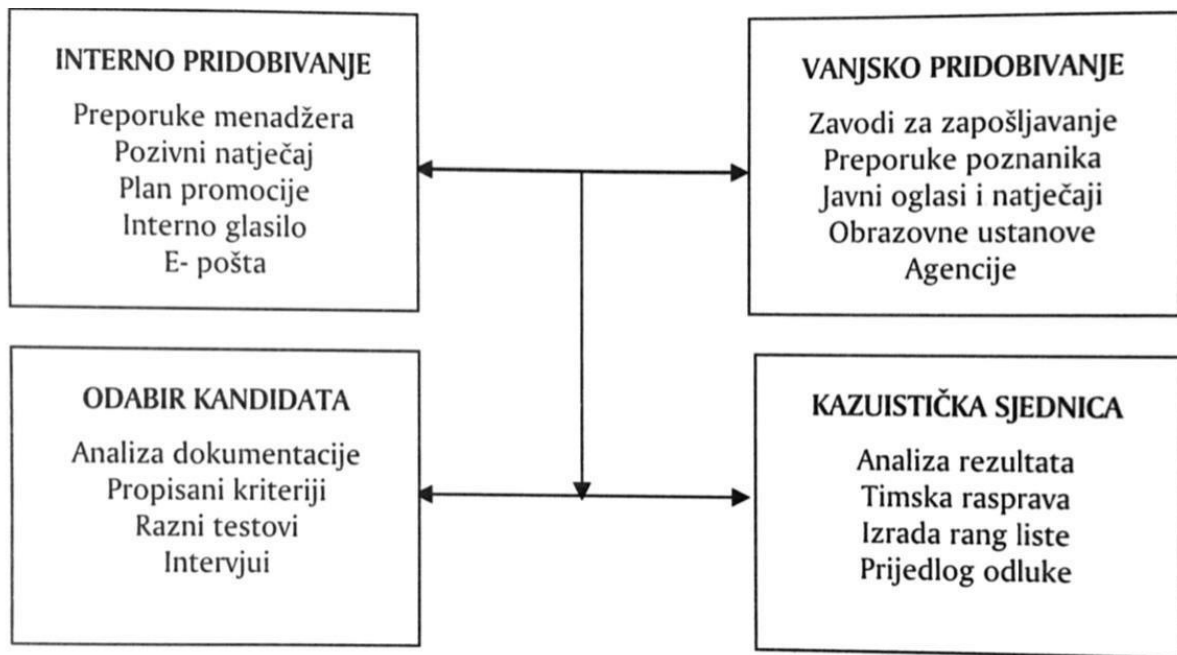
INTERNO PRIDOBIVANJE

Preporuke menadžera
Pozivni natječaj
Plan promocije
Interno glasilo
E- pošta

VANJSKO PRIDOBIVANJE

Zavodi za zapošljavanje
Preporuke poznanika
Javni oglasi i natječaji
Obrazovne ustanove
Agencije

ODABIR KANDIDATA

Analiza dokumentacije
Propisani kriteriji
Razni testovi
Intervjui

KAZUISTIČKA SJEDNICA

Analiza rezultata
Timska rasprava
Izrada rang liste
Prijedlog odluke